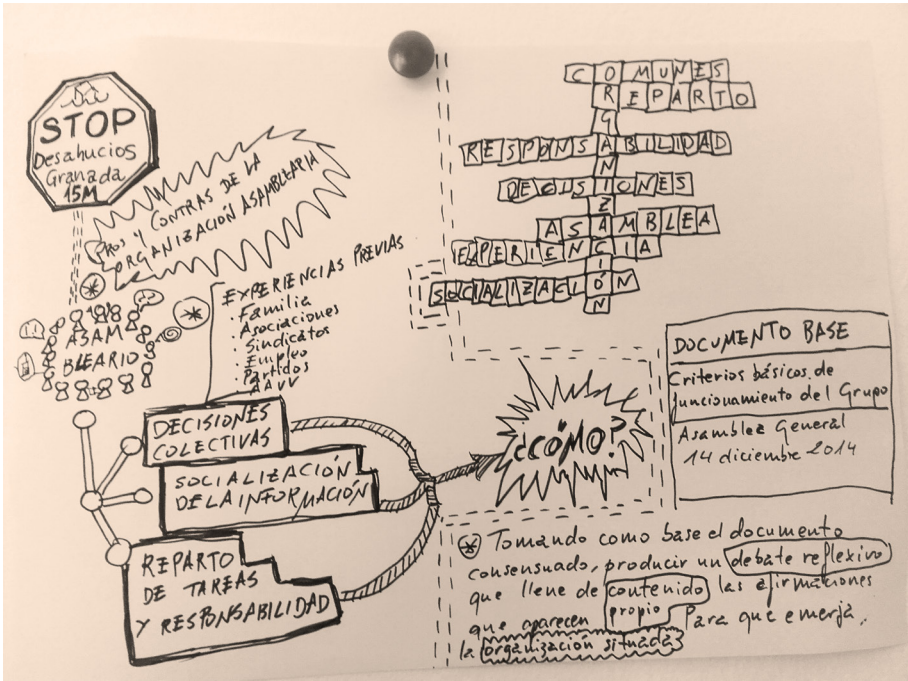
STOP
Desahucios
Granada
15M

PROS Y CONTRAS DE LA ORGANIZACIÓN ASAMBLEARIA

ASAMBLEARIO

EXPERIENCIAS PREVIAS
· Familia
· Asociaciones
· Sindicatos
· Empleo
· Partidos
· AAVV

DECISIONES COLECTIVAS

SOCIALIZACIÓN DE LA INFORMACIÓN

REPARTO DE TAREAS Y RESPONSABILIDAD

COMUNES
REPARTO
ORGANIZACIÓN
RESPONSABILIDAD
DECISIONES
ASAMBLEA
EXPERIENCIA
SOCIALIZACIÓN

¿CÓMO?

DOCUMENTO BASE
Criterios básicos de funcionamiento del Grupo
Asamblea General
14 diciembre 2014

Tomando como base el documento consensuado, producir un debate reflexivo que llene de contenido las afirmaciones que aparecen. Para que emerja la organización situada propia.